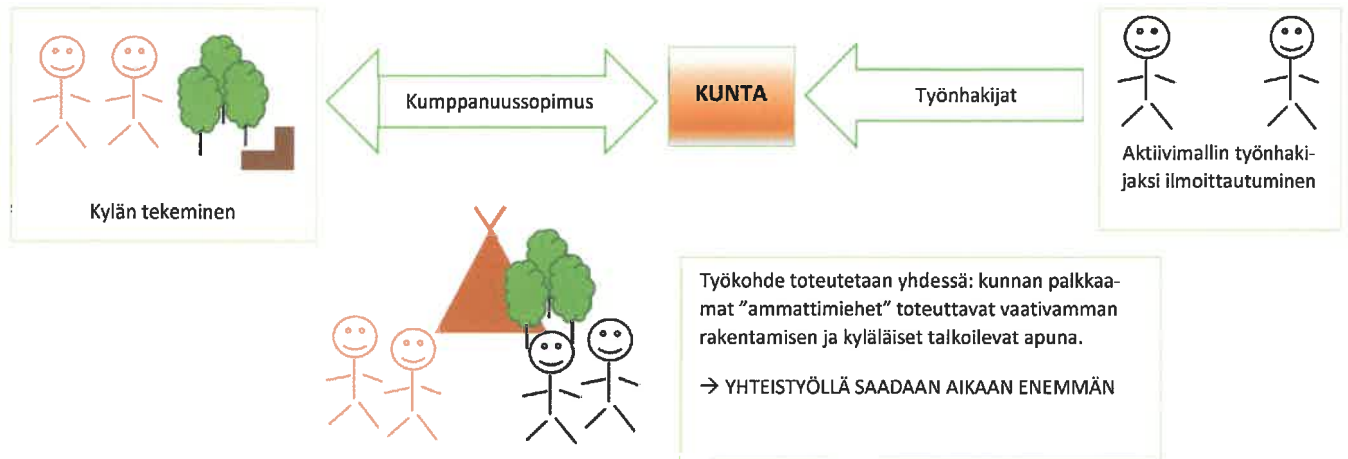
Kumppanuussopimus

KUNTA

Työnhakijat

Kylän tekeminen

Aktiivimallin työnhakijaksi ilmoittautuminen

Työkohde toteutetaan yhdessä: kunnan palkkaamat "ammattimiehet" toteuttavat vaativamman rakentamisen ja kyläläiset talkoilevat apuna.

→ YHTEISTYÖLLÄ SAADAAN AIKAAN ENEMMÄN